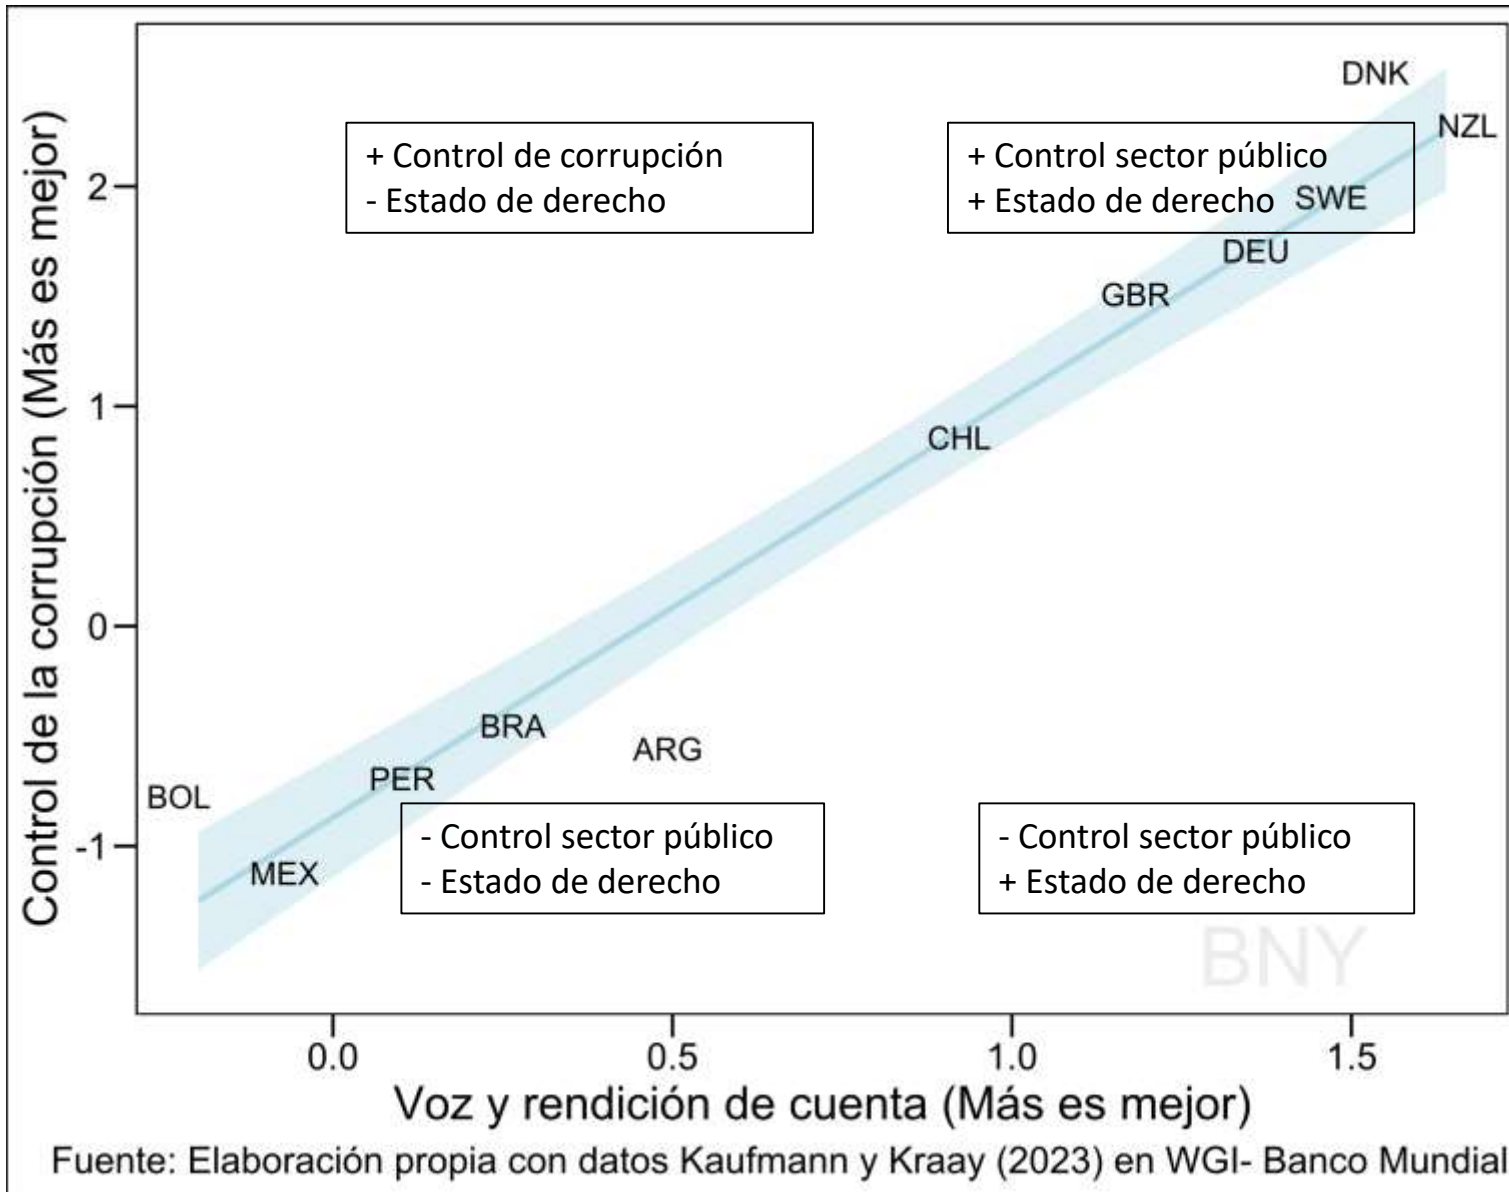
Control de la corrupción (Más es mejor)

2
1
0
-1

+ Control de corrupción
- Estado de derecho

+ Control sector público
+ Estado de derecho

DNK
NZL
SWE
DEU
GBR
CHL
BRA
ARG
PER
BOL
MEX

- Control sector público
- Estado de derecho

- Control sector público
+ Estado de derecho

BNY

0.0
0.5
1.0
1.5

Voz y rendición de cuenta (Más es mejor)

Fuente: Elaboración propia con datos Kaufmann y Kraay (2023) en WGI- Banco Mundial